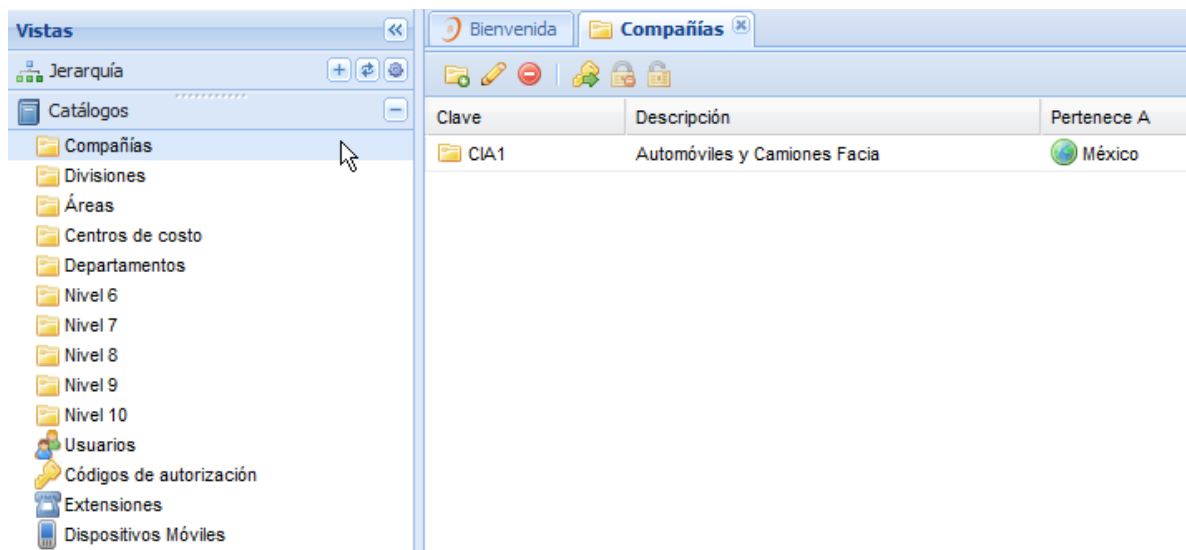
Vistas
Jerarquía
Catálogos
Compañías
Divisiones
Áreas
Centros de costo
Departamentos
Nivel 6
Nivel 7
Nivel 8
Nivel 9
Nivel 10
Usuarios
Códigos de autorización
Extensiones
Dispositivos Móviles

Bienvenida
Compañías

| Clave | Descripción | Pertenece A |
|---|---|---|
| CIA1 | Automóviles y Camiones Facia | México |